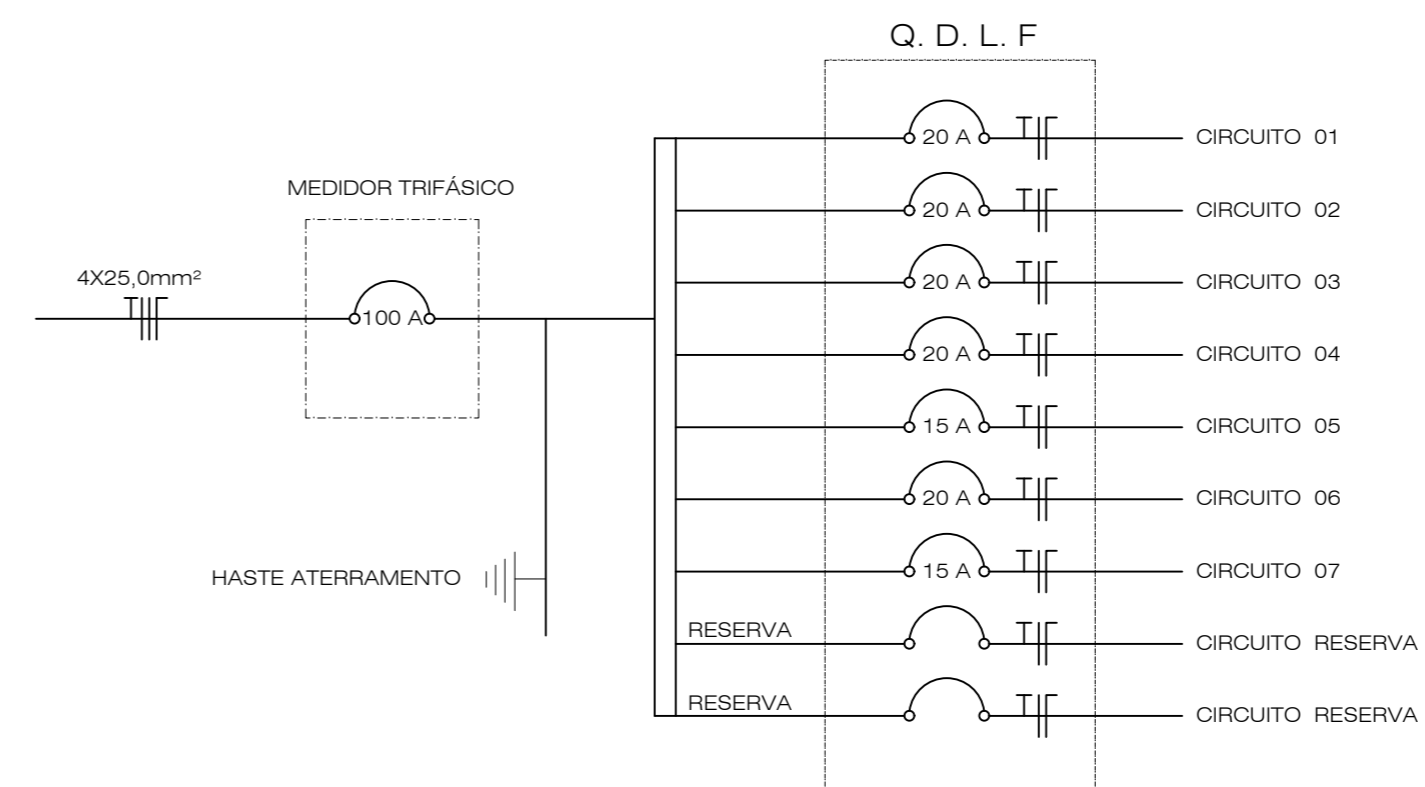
Q. D. L. F

MEDIDOR TRIFÁSICO

4X25,0mm²

100 A

HASTE ATERRAMENTO

20 A
CIRCUITO 01

20 A
CIRCUITO 02

20 A
CIRCUITO 03

20 A
CIRCUITO 04

15 A
CIRCUITO 05

20 A
CIRCUITO 06

15 A
CIRCUITO 07

RESERVA
CIRCUITO RESERVA

RESERVA
CIRCUITO RESERVA